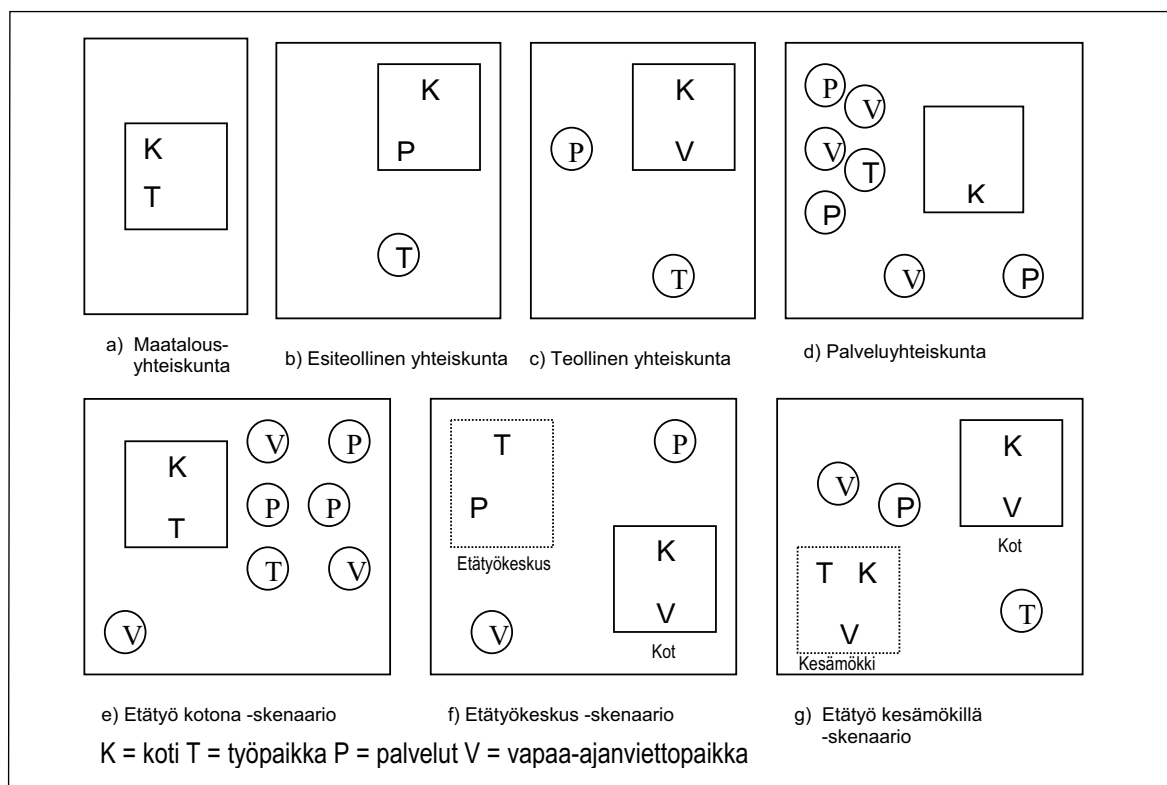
K
T

a) Maatalousyhteiskunta

K
P
T

b) Esiteollinen yhteiskunta

P
K
V
T

c) Teollinen yhteiskunta

P
V
V
T
P
K
V
P

d) Palveluyhteiskunta

K
T
V
P
P
P
T
V
V

e) Etätyö kotona -skenaario

T
P
Etätyökeskus
P
K
V
Kot
V

f) Etätyökeskus -skenaario

V
P
K
V
Kot
T
K
V
Kesämökki
T

g) Etätyö kesämökillä -skenaario

K = koti T = työpaikka P = palvelut V = vapaa-ajanviettopaikka